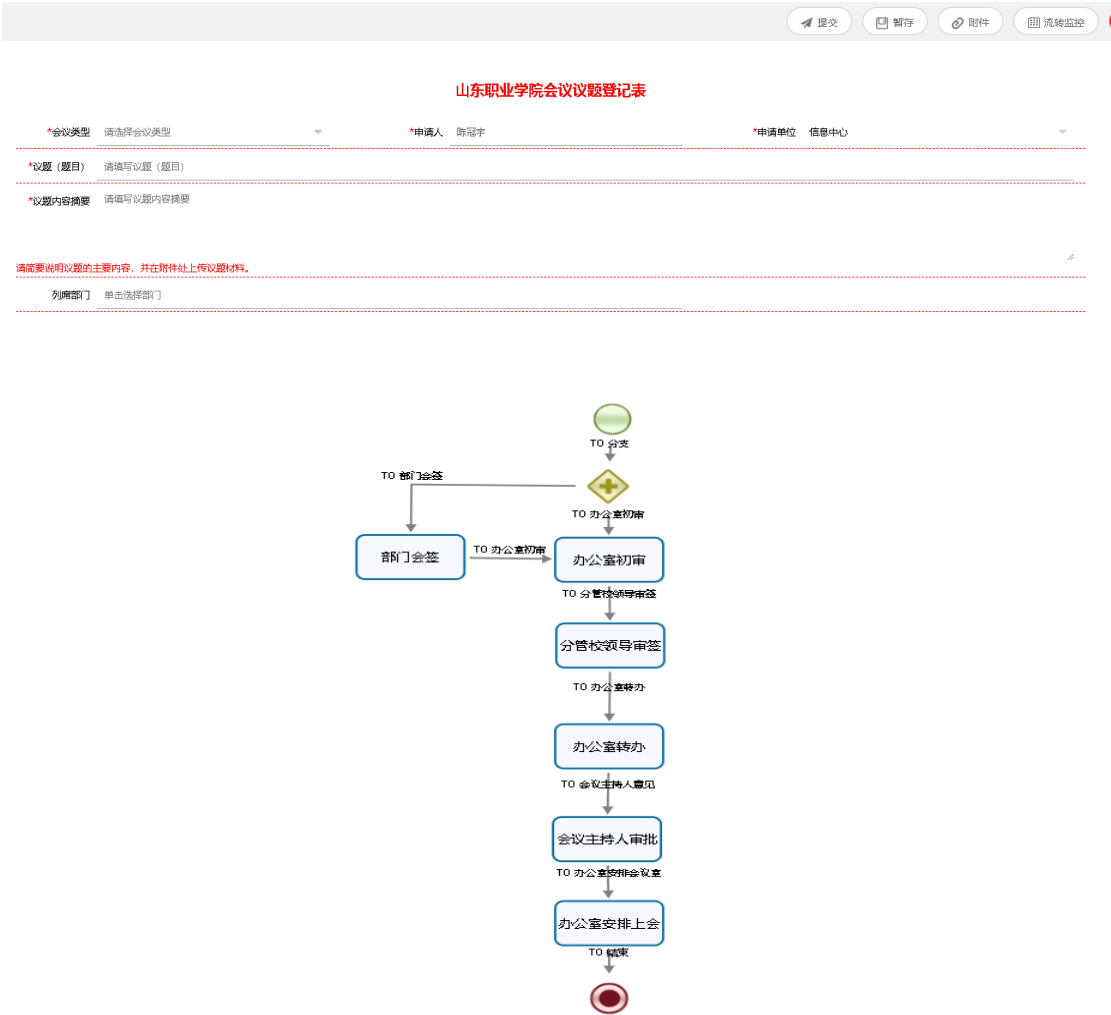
提交 暂存 附件 流转监控

山东职业学院会议议题登记表

*会议类型 请选择会议类型 *申请人 陈冠宇 *申请单位 信息中心

*议题（题目） 请填写议题（题目）

*议题内容摘要 请填写议题内容摘要

请简要说明议题的主要内容，并在附件处上传议题材料。

列席部门 单击选择部门

TO 分支

TO 部门会签

TO 办公室初审

部门会签

TO 办公室初审

办公室初审

TO 分管校领导审签

分管校领导审签

TO 办公室转办

办公室转办

TO 会议主持人意见

会议主持人审批

TO 办公室安排会议室

办公室安排上会

TO 结束